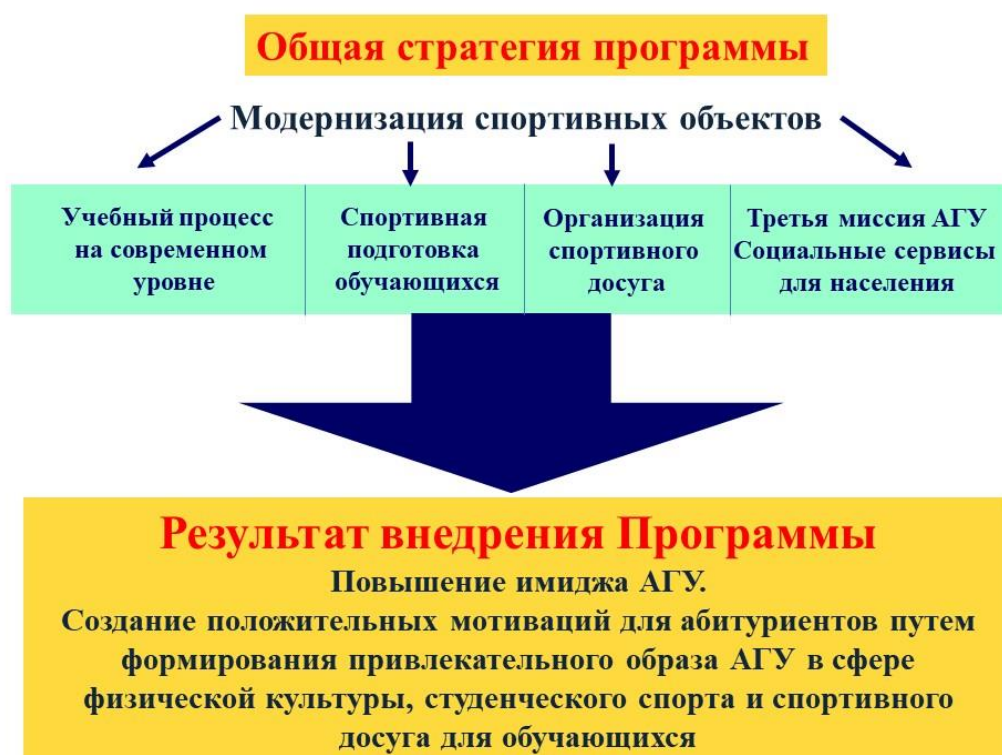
Общая стратегия программы

Модернизация спортивных объектов

| Учебный процесс на современном уровне | Спортивная подготовка обучающихся | Организация спортивного досуга | Третья миссия АГУ Социальные сервисы для населения |
|---|---|---|---|

Результат внедрения Программы

Повышение имиджа АГУ.

Создание положительных мотиваций для абитуриентов путем формирования привлекательного образа АГУ в сфере физической культуры, студенческого спорта и спортивного досуга для обучающихся